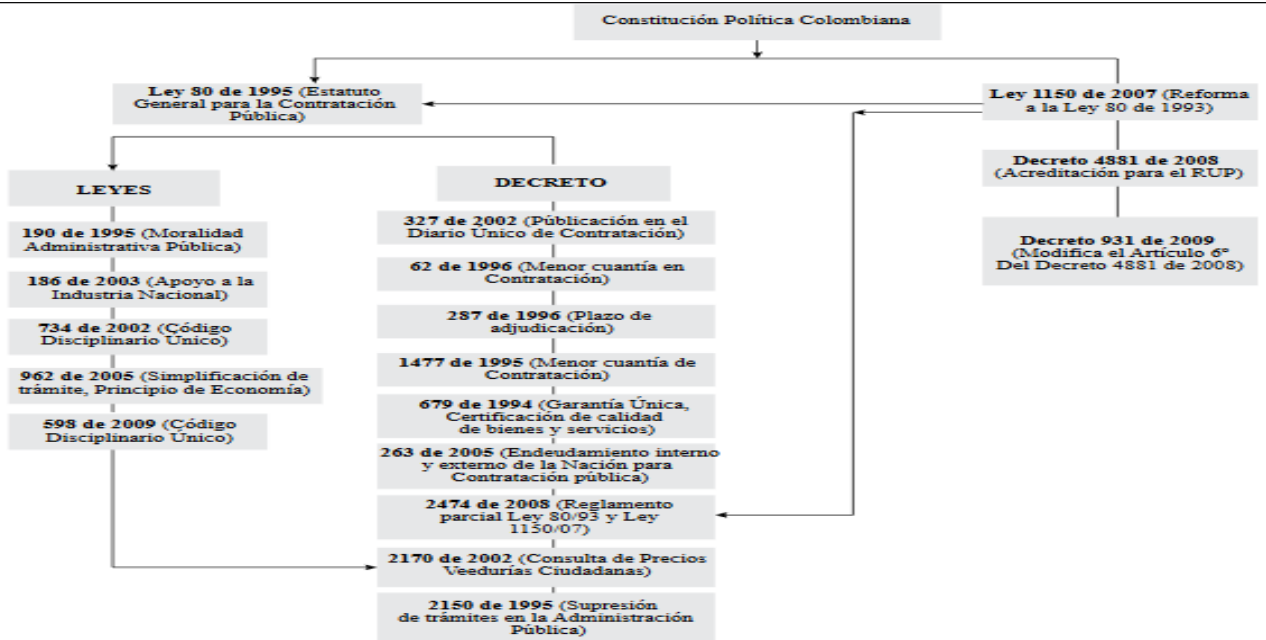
Constitución Política Colombiana

Ley 80 de 1995 (Estatuto General para la Contratación Pública)

Ley 1150 de 2007 (Reforma a la Ley 80 de 1993)

Decreto 4881 de 2008 (Acreditación para el RUP)

Decreto 931 de 2009 (Modifica el Artículo 6° Del Decreto 4881 de 2008)

LEYES

190 de 1995 (Moralidad Administrativa Pública)

186 de 2003 (Apoyo a la Industria Nacional)

734 de 2002 (Código Disciplinario Único)

962 de 2005 (Simplificación de trámite, Principio de Economía)

598 de 2009 (Código Disciplinario Único)

DECRETO

327 de 2002 (Públicación en el Diario Único de Contratación)

62 de 1996 (Menor cuantía en Contratación)

287 de 1996 (Plazo de adjudicación)

1477 de 1995 (Menor cuantía de Contratación)

679 de 1994 (Garantía Única, Certificación de calidad de bienes y servicios)

263 de 2005 (Endeudamiento interno y externo de la Nación para Contratación pública)

2474 de 2008 (Reglamento parcial Ley 80/93 y Ley 1150/07)

2170 de 2002 (Consulta de Precios Veedurías Ciudadanas)

2150 de 1995 (Supresión de trámites en la Administración Pública)